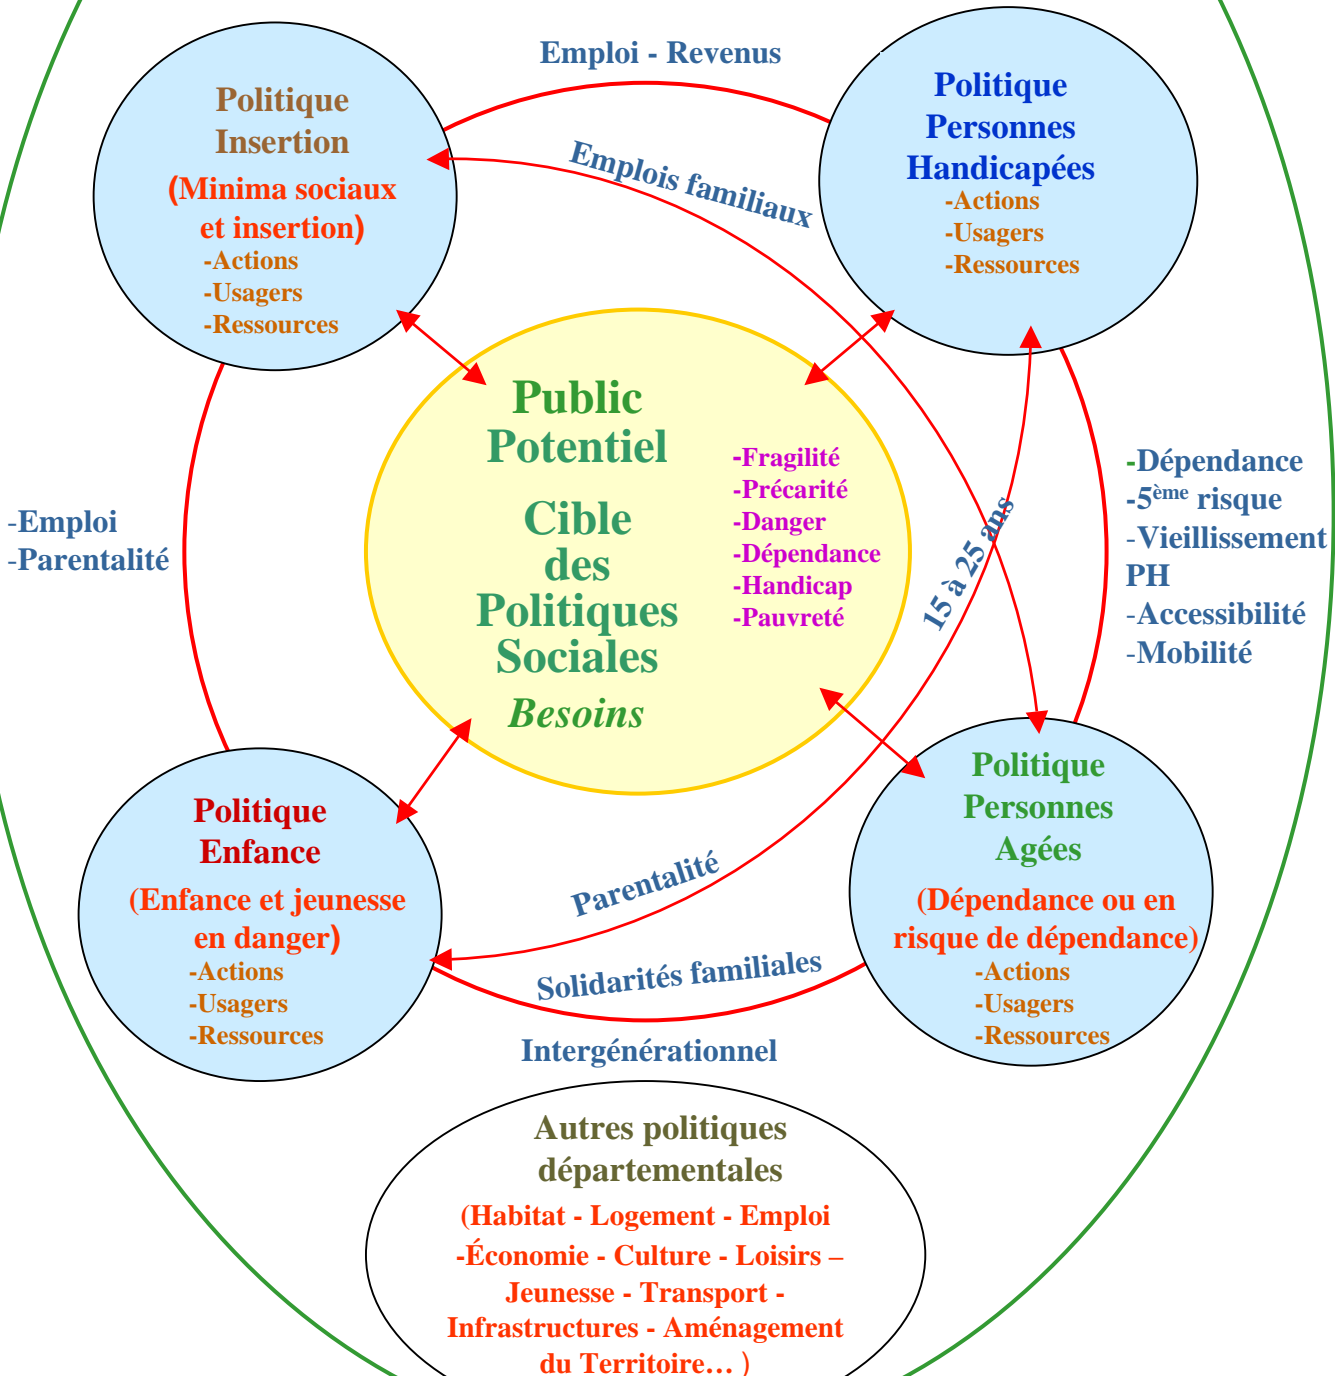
Emploi - Revenus

Politique Insertion
(Minima sociaux et insertion)
-Actions
-Usagers
-Ressources

Emplois familiaux

Politique Personnes Handicapées
-Actions
-Usagers
-Ressources

-Emploi
-Parentalité

Public Potentiel
Cible des Politiques Sociales
Besoins

-Fragilité
-Précarité
-Danger
-Dépendance
-Handicap
-Pauvreté

15 à 25 ans

-Dépendance
-5$^{ème}$ risque
-Vieillissement PH
-Accessibilité
-Mobilité

Politique Enfance
(Enfance et jeunesse en danger)
-Actions
-Usagers
-Ressources

Parentalité

Politique Personnes Agées
(Dépendance ou en risque de dépendance)
-Actions
-Usagers
-Ressources

Solidarités familiales

Intergénérationnel

Autres politiques départementales
(Habitat - Logement - Emploi -Économie - Culture - Loisirs – Jeunesse - Transport - Infrastructures - Aménagement du Territoire… )